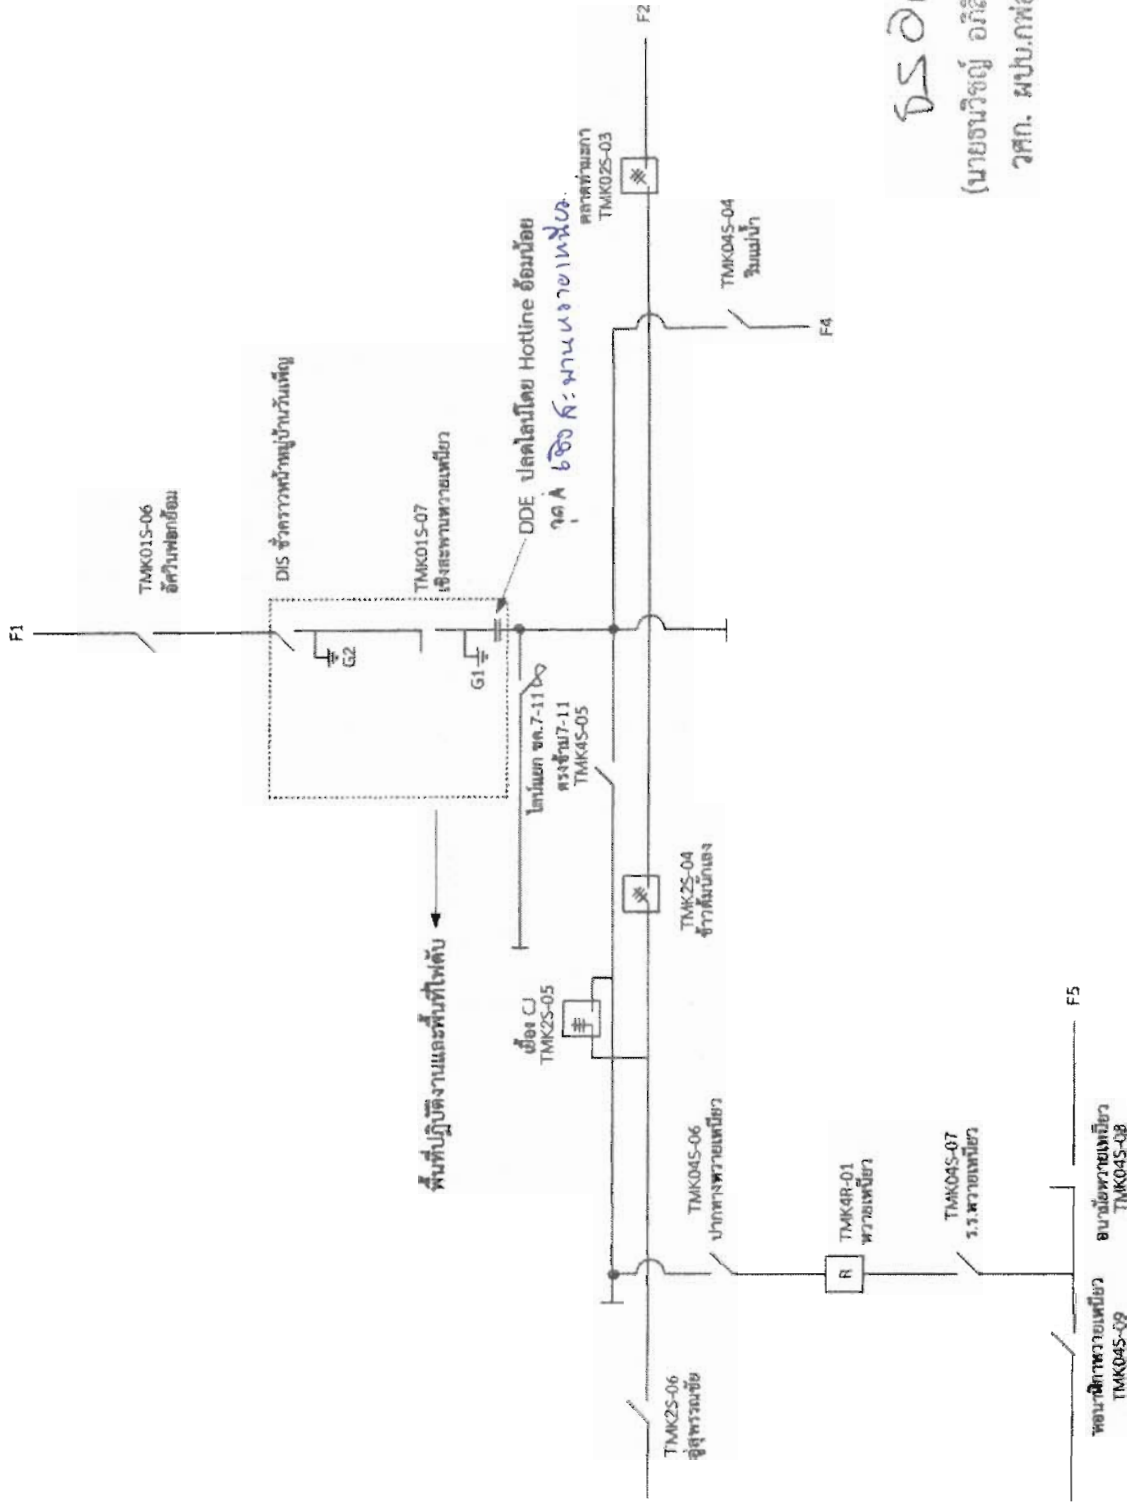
F1

TMK01S-06
อัศวินพลอยอ้อม

DIS ข้างคราวหน้าหมู่บ้านวันเพ็ญ

TMK01S-07
เชิงสะพานหวายเหนียว

G2

G1

DDE ปลดไลน์โดย Hotline อ้อมน้อย
จุด ที่ เชิงสะพานหวายเหนียว

ไทม์แมก ขค.7-11
ตรงข้าม7-11
TMK4S-05

TMK2S-04
ข้างสัมมากแดง

เยื้อง CJ
TMK2S-05

พื้นที่ปฏิบัติงานและพื้นที่ไฟดับ

TMK04S-06
ปากทางหวายเหนียว

TMK2S-06
อู่สุพรรณชัย

R

TMK4R-01
หวายเหนียว

TMK04S-07
ร.ร.หวายเหนียว

หอนาฬิกาหวายเหนียว
TMK04S-09

ชนาปัลหวายเหนียว
TMK04S-08

F5

F2

ตลาดท่ามะกา
TMK02S-03

TMK04S-04
วินแม่น้ำ

F4

(นายธนวิรัญ อภิสิ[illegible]
วศก. ผปบ.กฟ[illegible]